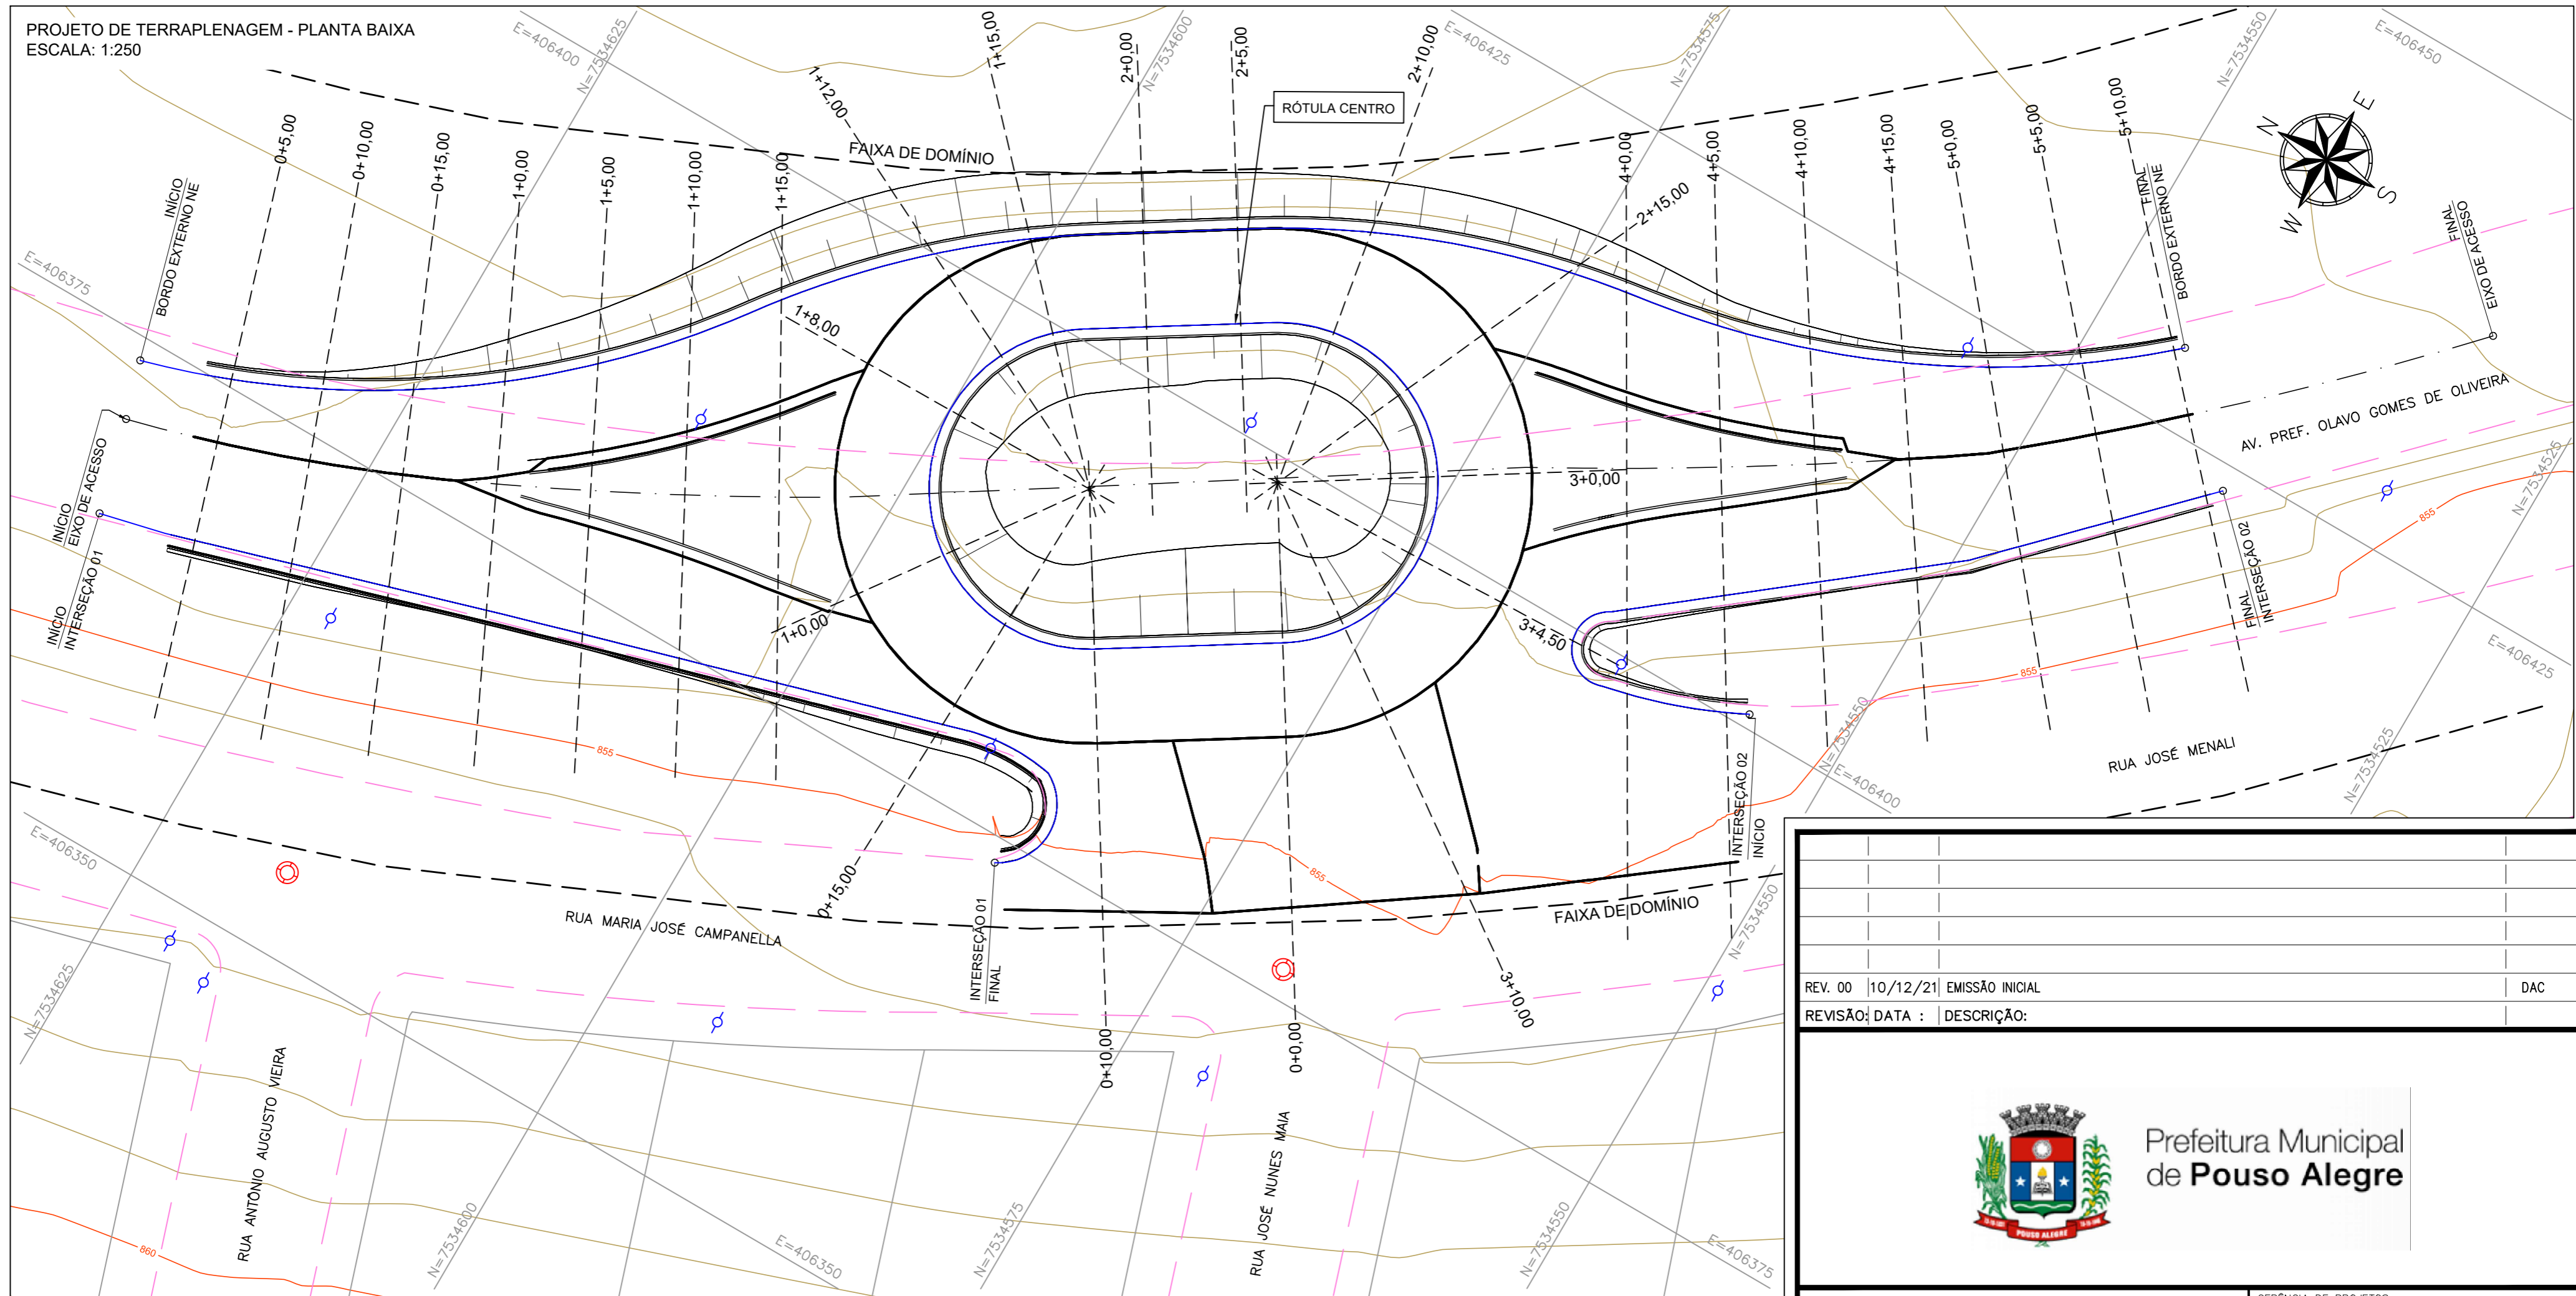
PROJETO DE TERRAPLENAGEM - PLANTA BAIXA
ESCALA: 1:250

E=406400
N=7534625
1+15,00
2+0,00
N=7534600
2+5,00
RÓTULA CENTRO
2+10,00
E=406425
N=7534575
N=7534550
E=406450
1+12,00
FAIXA DE DOMÍNIO
0+5,00
0+10,00
0+15,00
1+0,00
1+5,00
1+10,00
1+15,00
4+0,00
4+5,00
4+10,00
4+15,00
5+0,00
5+5,00
5+10,00
N
E
S
W
INÍCIO
BORDO EXTERNO NE
E=406375
2+15,00
FINAL
BORDO EXTERNO NE
FINAL
EIXO DE ACESSO
1+8,00
AV. PREF. OLAVO GOMES DE OLIVEIRA
3+0,00
INÍCIO
EIXO DE ACESSO
INÍCIO
INTERSEÇÃO 01
N=7534525
855
FINAL
INTERSEÇÃO 02
1+0,00
3+4,50
855
E=406425
855
N=7534550
E=406400
RUA JOSÉ MENALI
N=7534525
INTERSEÇÃO 02
INÍCIO
E=406350
0+15,00
RUA MARIA JOSÉ CAMPANELLA
INTERSEÇÃO 01
FINAL
855
FAIXA DE DOMÍNIO
N=7534550
3+10,00
N=7534625
0+10,00
0+0,00
RUA ANTÔNIO AUGUSTO VIEIRA
RUA JOSÉ NUNES MAIA
860
N=7534600
E=406350
N=7534575
N=7534550
E=406375

| REV. 00 | 10/12/21 | EMISSÃO INICIAL | DAC |
|---|---|---|---|
| REVISÃO: | DATA : | DESCRIÇÃO: | |

Prefeitura Municipal de Pouso Alegre